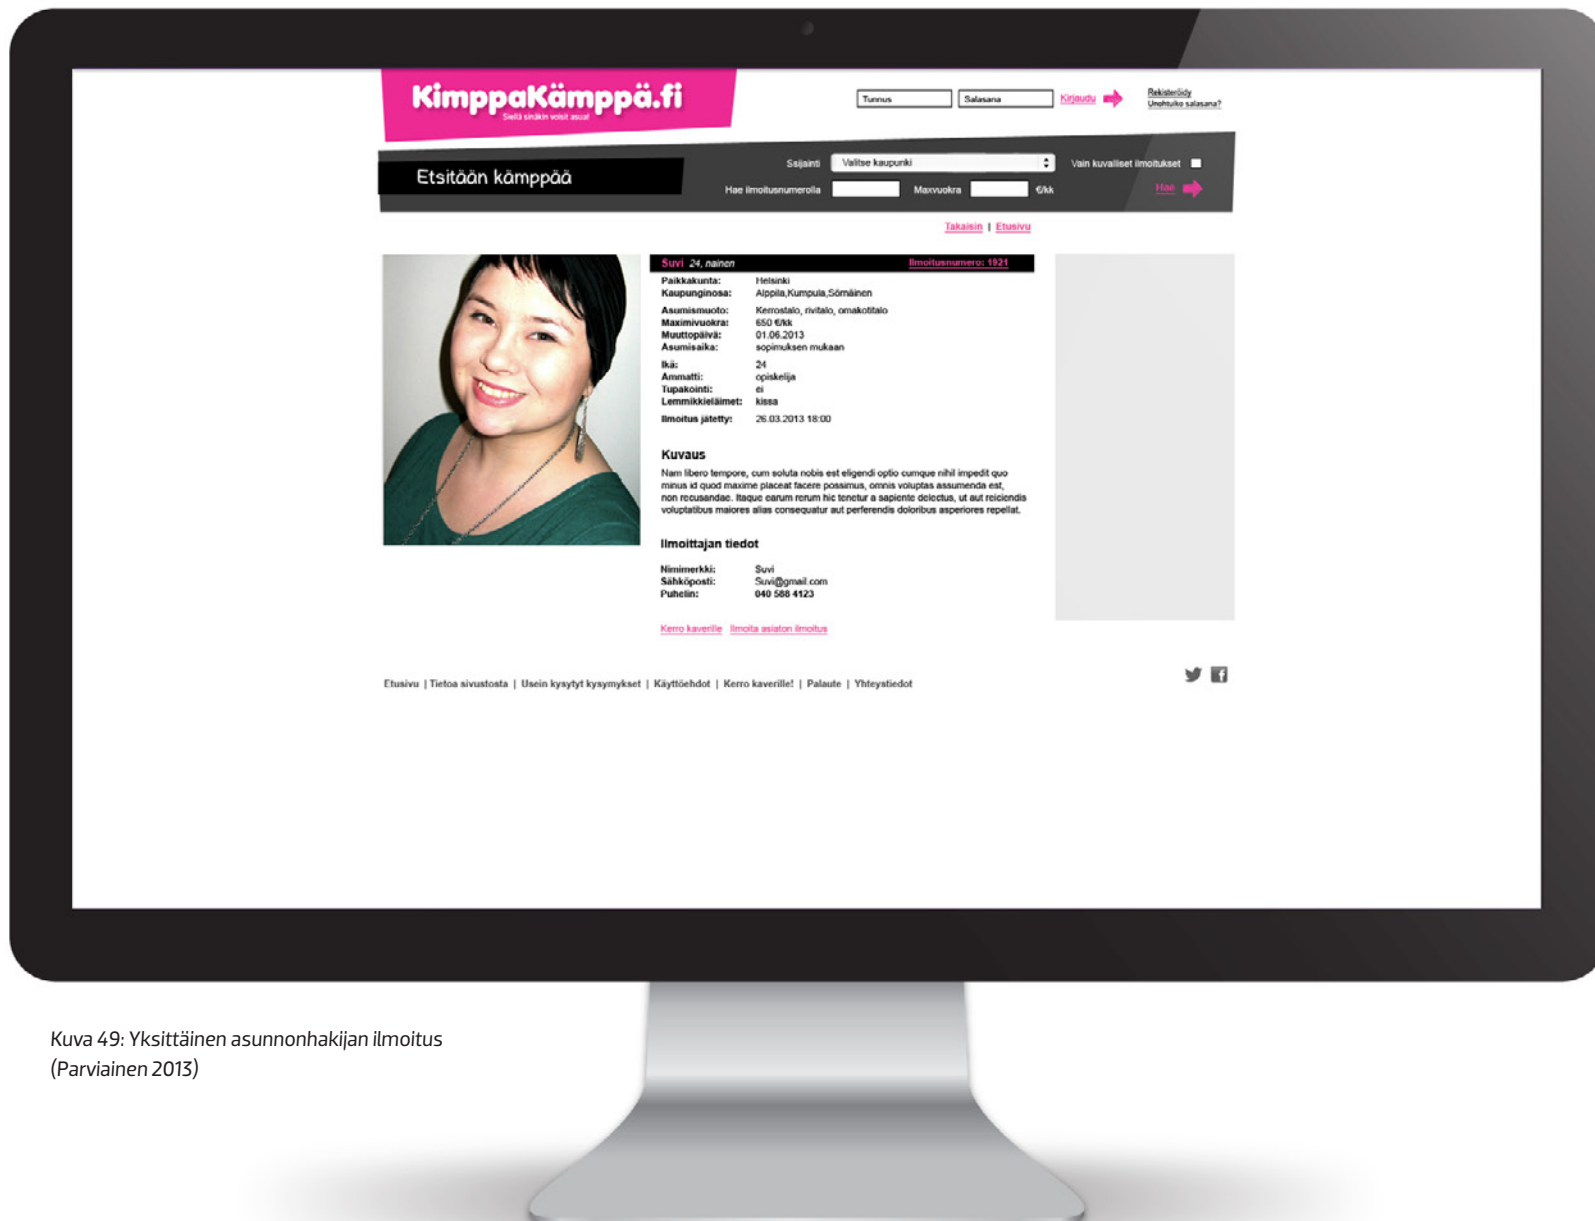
KimppaKämppä.fi
Sieltä sinäkin voisit asua!

Tunnus
Salasana
Kirjaudu
Rekisteröidy
Unohtuiko salasana?

Etsitään kämppää

Sijainti
Valitse kaupunki
Vain kuvalliset ilmoitukset
Hae ilmoitusnumerolla
Maxvuokra
€/kk
Hae

Takaisin | Etusivu

Suvi 24, nainen
Ilmoitusnumero: 1921

Paikkakunta: Helsinki
Kaupunginosa: Alppila,Kumpula,Sörnäinen

Asumismuoto: Kerrostalo, rivitalo, omakotitalo
Maximivuokra: 650 €/kk
Muuttopäivä: 01.06.2013
Asumisaika: sopimuksen mukaan

Ikä: 24
Ammatti: opiskelija
Tupakointi: ei
Lemmikkieläimet: kissa

Ilmoitus jätetty: 26.03.2013 18:00

Kuvaus
Nam libero tempore, cum soluta nobis est eligendi optio cumque nihil impedit quo minus id quod maxime placeat facere possimus, omnis voluptas assumenda est, non recusandae. Itaque earum rerum hic tenetur a sapiente delectus, ut aut reiciendis voluptatibus maiores alias consequatur aut perferendis doloribus asperiores repellat.

Ilmoittajan tiedot

Nimimerkki: Suvi
Sähköposti: Suvi@gmail.com
Puhelin: 040 588 4123

Kerro kaverille Ilmoita asiaton ilmoitus

Etusivu | Tietoa sivustosta | Usein kysytyt kysymykset | Käyttöehdot | Kerro kaverille! | Palaute | Yhteystiedot

Kuva 49: Yksittäinen asunnonhakijan ilmoitus (Parviainen 2013)